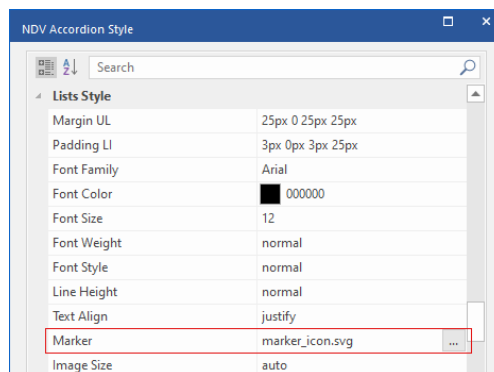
NDV Accordion Style

Search

Lists Style

| | |
|---|---|
| Margin UL | 25px 0 25px 25px |
| Padding LI | 3px 0px 3px 25px |
| Font Family | Arial |
| Font Color | 000000 |
| Font Size | 12 |
| Font Weight | normal |
| Font Style | normal |
| Line Height | normal |
| Text Align | justify |
| Marker | marker_icon.svg ... |
| Image Size | auto |